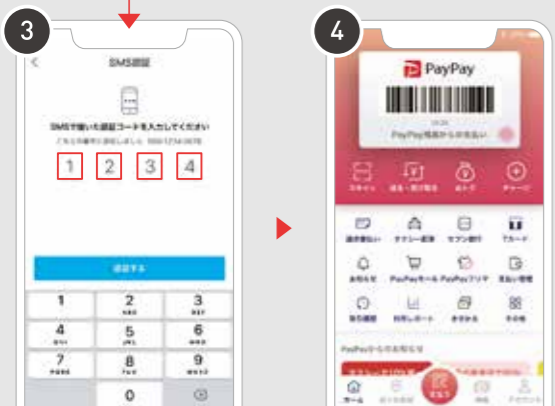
3

SMS認証

SMSで届いた認証コードを入力してください

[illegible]

1 2 3 4

認証する

1
2 ABC
3 DEF
4 GHI
5 JKL
6 MNO
7 PQRS
8 TUV
9 WXYZ
0

4

PayPay

PayPay残高からお支払い

スキャン
送る・受け取る
おトク
チャージ

請求書払い
タクシー配車
セブン銀行
Tカード

お知らせ
PayPayモール
PayPayフリマ
支払い管理

取引履歴
利用レポート
きせかえ
その他

PayPayからのお知らせ

ホーム
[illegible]
支払う
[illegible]
アカウント